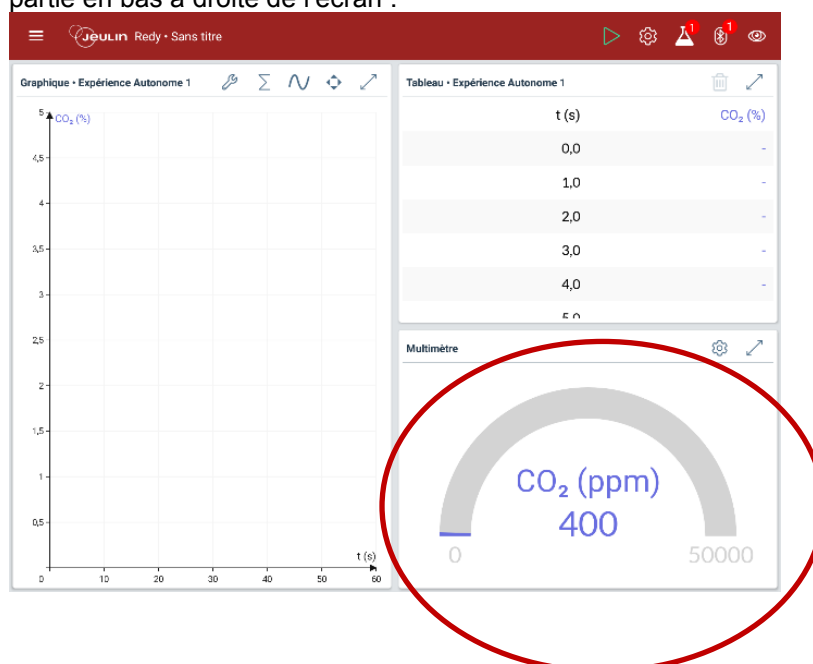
partie en bas à droite de l'écran :

JEULIN Redy • Sans titre

1 1

Graphique • Expérience Autonome 1

5 $CO_2$ (%)

4,5

4

3,5

3

2,5

2

1,5

1

0,5

0 10 20 30 40 50 60

t (s)

Tableau • Expérience Autonome 1

| t (s) | $CO_2$ (%) |
|---|---|
| 0,0 | - |
| 1,0 | - |
| 2,0 | - |
| 3,0 | - |
| 4,0 | - |
| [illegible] | |

Multimètre

$CO_2$ (ppm)

400

0

50000